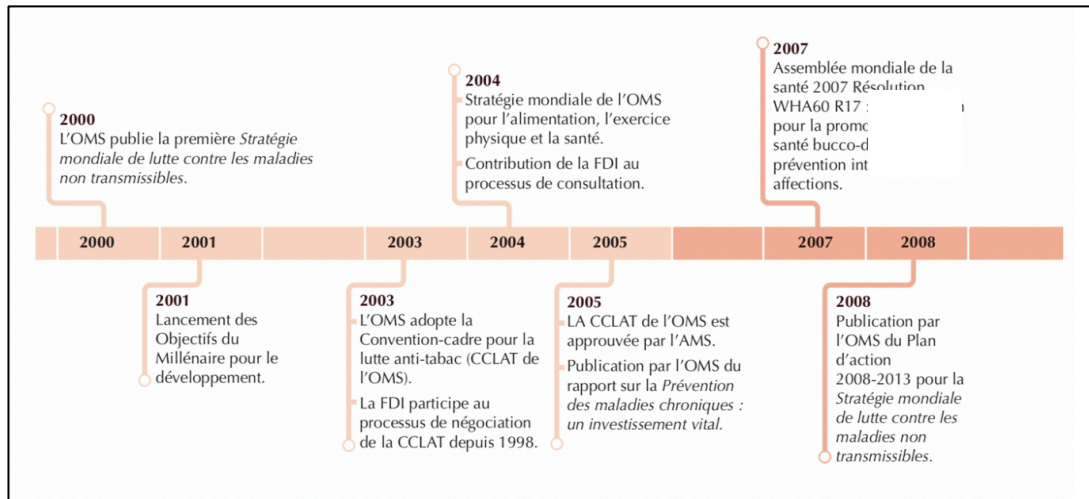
2000
L'OMS publie la première *Stratégie mondiale de lutte contre les maladies non transmissibles*.

2004
Stratégie mondiale de l'OMS pour l'alimentation, l'exercice physique et la santé.

Contribution de la FDI au processus de consultation.

2007
Assemblée mondiale de la santé 2007 Résolution WHA60 R17 : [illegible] pour la promo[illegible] santé bucco-d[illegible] prévention int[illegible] affections.

2000 2001 2003 2004 2005 2007 2008

2001
Lancement des Objectifs du Millénaire pour le développement.

2003
L'OMS adopte la Convention-cadre pour la lutte anti-tabac (CCLAT de l'OMS).

La FDI participe au processus de négociation de la CCLAT depuis 1998.

2005
LA CCLAT de l'OMS est approuvée par l'AMS.

Publication par l'OMS du rapport sur la *Prévention des maladies chroniques : un investissement vital*.

2008
Publication par l'OMS du Plan d'action 2008-2013 pour la *Stratégie mondiale de lutte contre les maladies non transmissibles*.